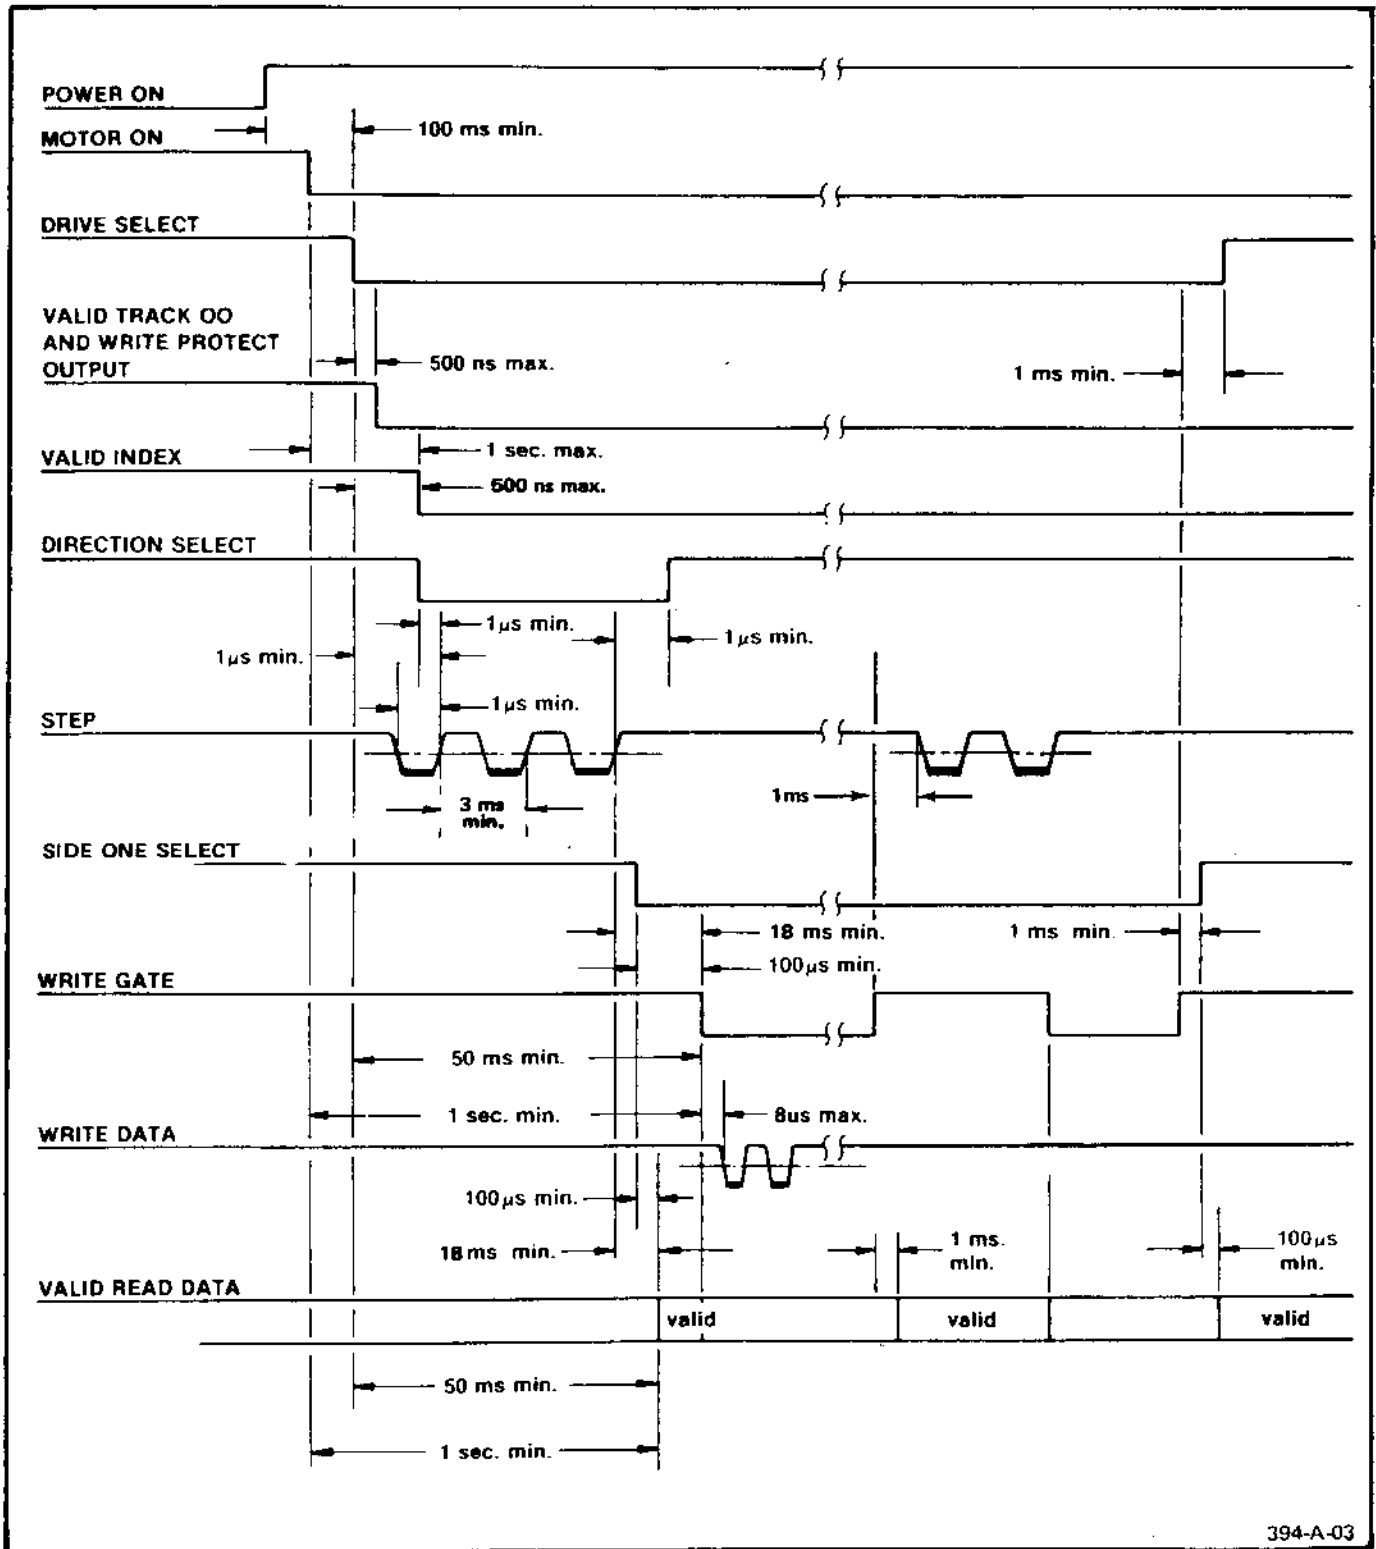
POWER ON
MOTOR ON
100 ms min.
DRIVE SELECT
VALID TRACK OO AND WRITE PROTECT OUTPUT
500 ns max.
1 ms min.
VALID INDEX
1 sec. max.
500 ns max.
DIRECTION SELECT
1 $\mu$s min.
1 $\mu$s min.
1 $\mu$s min.
1 $\mu$s min.
STEP
3 ms min.
1ms
SIDE ONE SELECT
18 ms min.
1 ms min.
100 $\mu$s min.
WRITE GATE
50 ms min.
1 sec. min.
8us max.
WRITE DATA
100 $\mu$s min.
18 ms min.
1 ms. min.
100 $\mu$s min.
VALID READ DATA
valid
valid
valid
50 ms min.
1 sec. min.
394-A-03